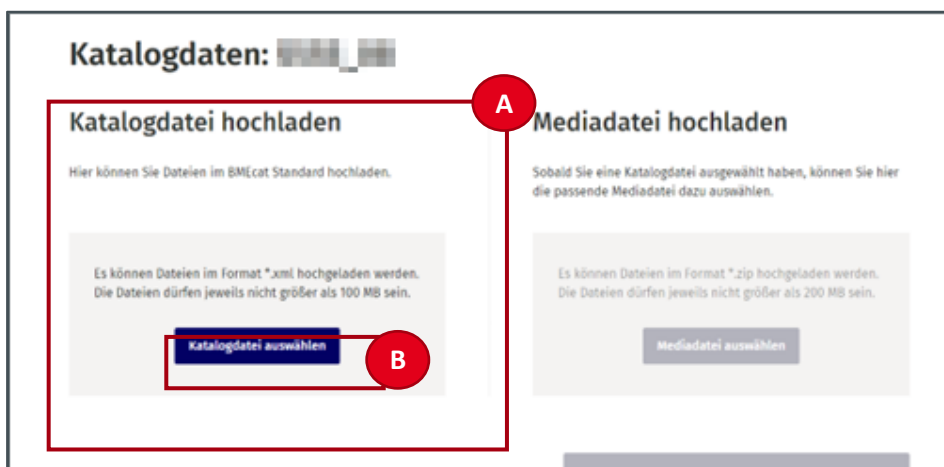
Katalogdaten: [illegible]

A

Katalogdatei hochladen

Hier können Sie Dateien im BMEcat Standard hochladen.

Es können Dateien im Format *.xml hochgeladen werden. Die Dateien dürfen jeweils nicht größer als 100 MB sein.

Katalogdatei auswählen

B

Mediadatei hochladen

Sobald Sie eine Katalogdatei ausgewählt haben, können Sie hier die passende Mediadatei dazu auswählen.

Es können Dateien im Format *.zip hochgeladen werden. Die Dateien dürfen jeweils nicht größer als 200 MB sein.

Mediadatei auswählen